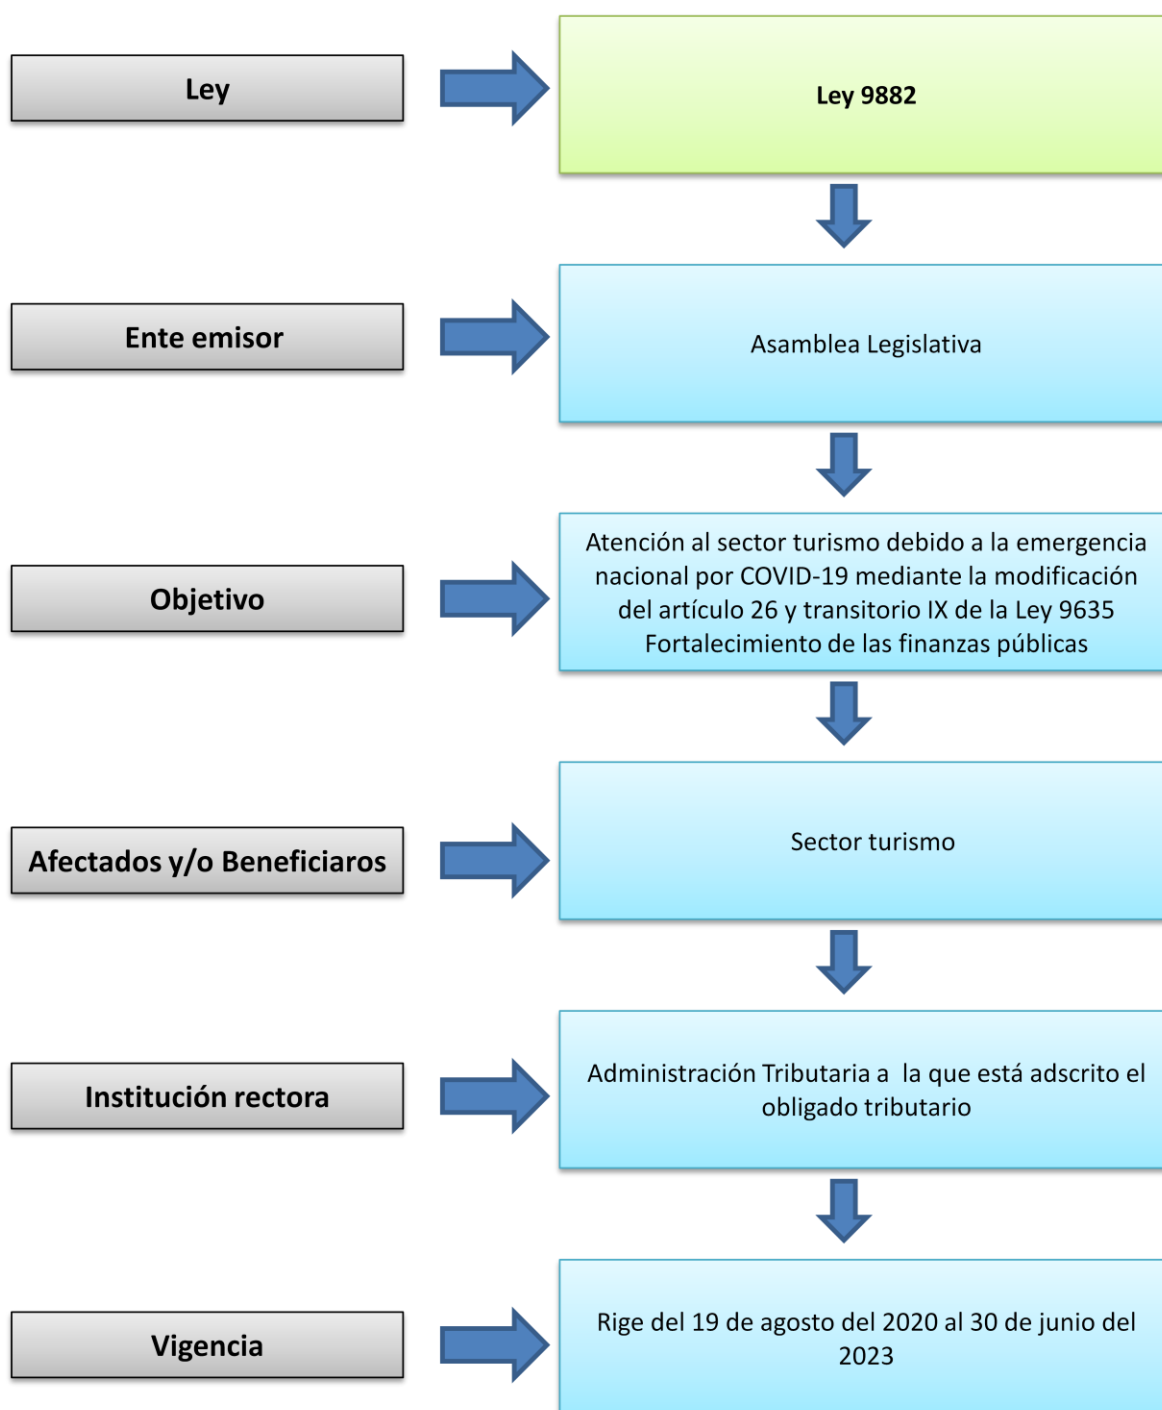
Ley

Ley 9882

Ente emisor

Asamblea Legislativa

Objetivo

Atención al sector turismo debido a la emergencia nacional por COVID-19 mediante la modificación del artículo 26 y transitorio IX de la Ley 9635 Fortalecimiento de las finanzas públicas

Afectados y/o Beneficiaros

Sector turismo

Institución rectora

Administración Tributaria a la que está adscrito el obligado tributario

Vigencia

Rige del 19 de agosto del 2020 al 30 de junio del 2023